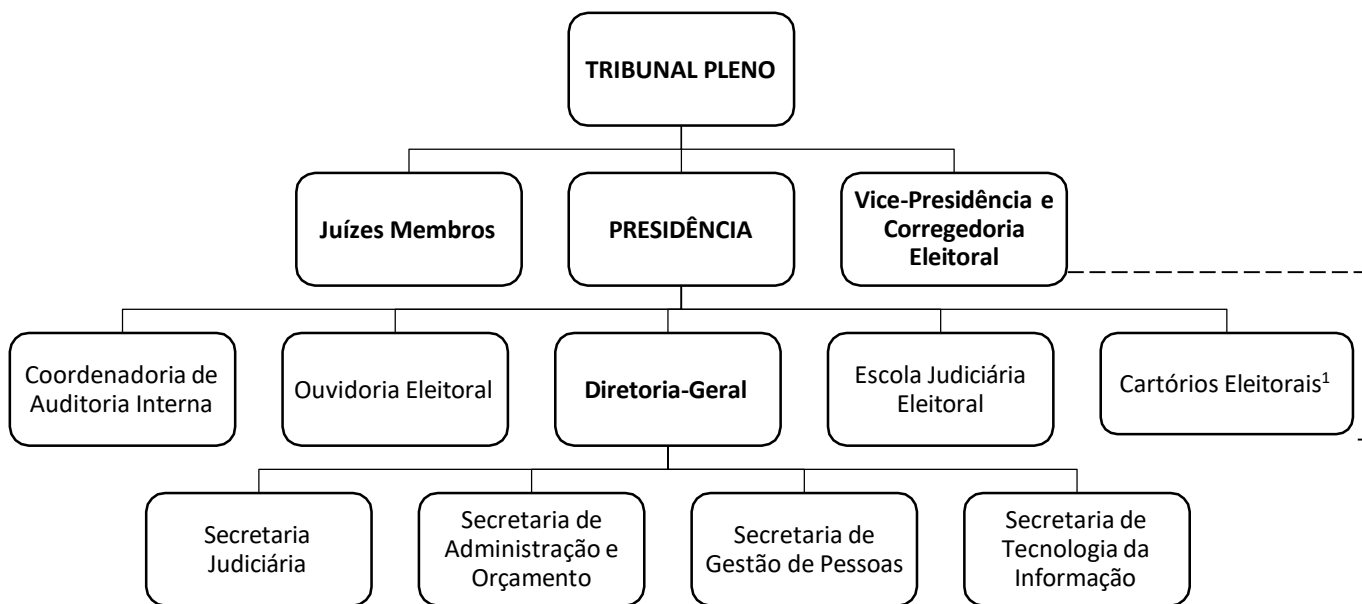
TRIBUNAL PLENO

Juízes Membros

PRESIDÊNCIA

Vice-Presidência e Corregedoria Eleitoral

Coordenadoria de Auditoria Interna

Ouvidoria Eleitoral

Diretoria-Geral

Escola Judiciária Eleitoral

Cartórios Eleitorais$^1$

Secretaria Judiciária

Secretaria de Administração e Orçamento

Secretaria de Gestão de Pessoas

Secretaria de Tecnologia da Informação